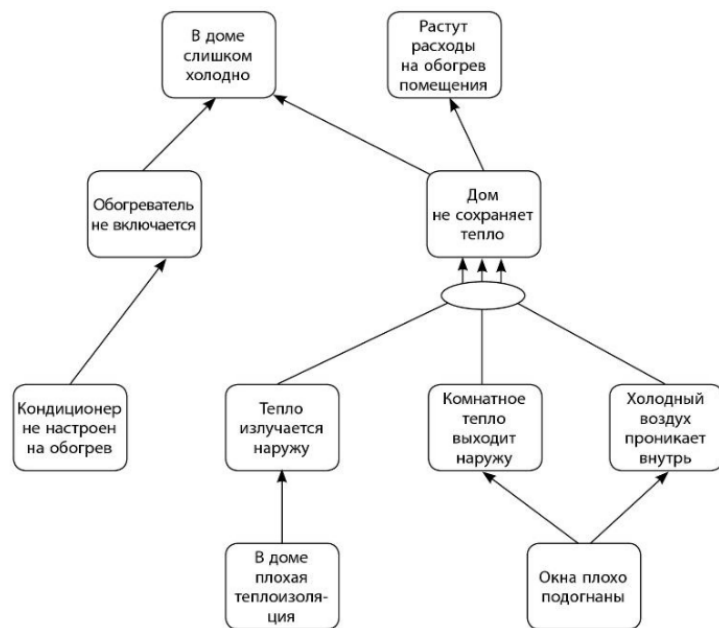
В доме слишком холодно

Растут расходы на обогрев помещения

Обогреватель не включается

Дом не сохраняет тепло

Кондиционер не настроен на обогрев

Тепло излучается наружу

Комнатное тепло выходит наружу

Холодный воздух проникает внутрь

В доме плохая теплоизоляция

Окна плохо подогнаны